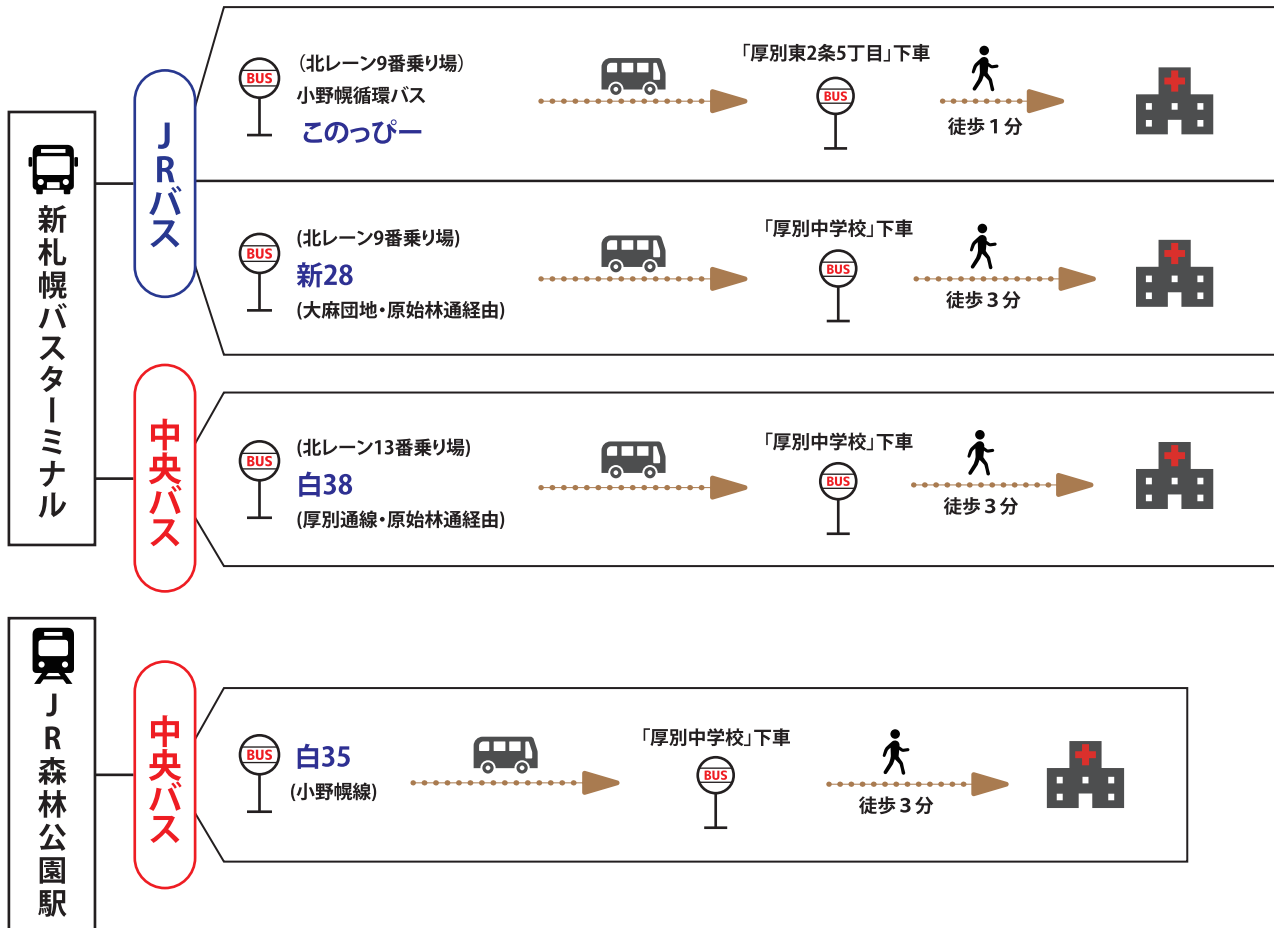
新札幌バスターミナル

JRバス

BUS （北レーン9番乗り場） 小野幌循環バス このっぴー

「厚別東2条5丁目」下車 BUS

徒歩１分

BUS （北レーン9番乗り場） 新28 （大麻団地・原始林通経由）

「厚別中学校」下車 BUS

徒歩３分

中央バス

BUS （北レーン13番乗り場） 白38 （厚別通線・原始林通経由）

「厚別中学校」下車 BUS

徒歩３分

JR森林公園駅

中央バス

BUS 白35 （小野幌線）

「厚別中学校」下車 BUS

徒歩３分